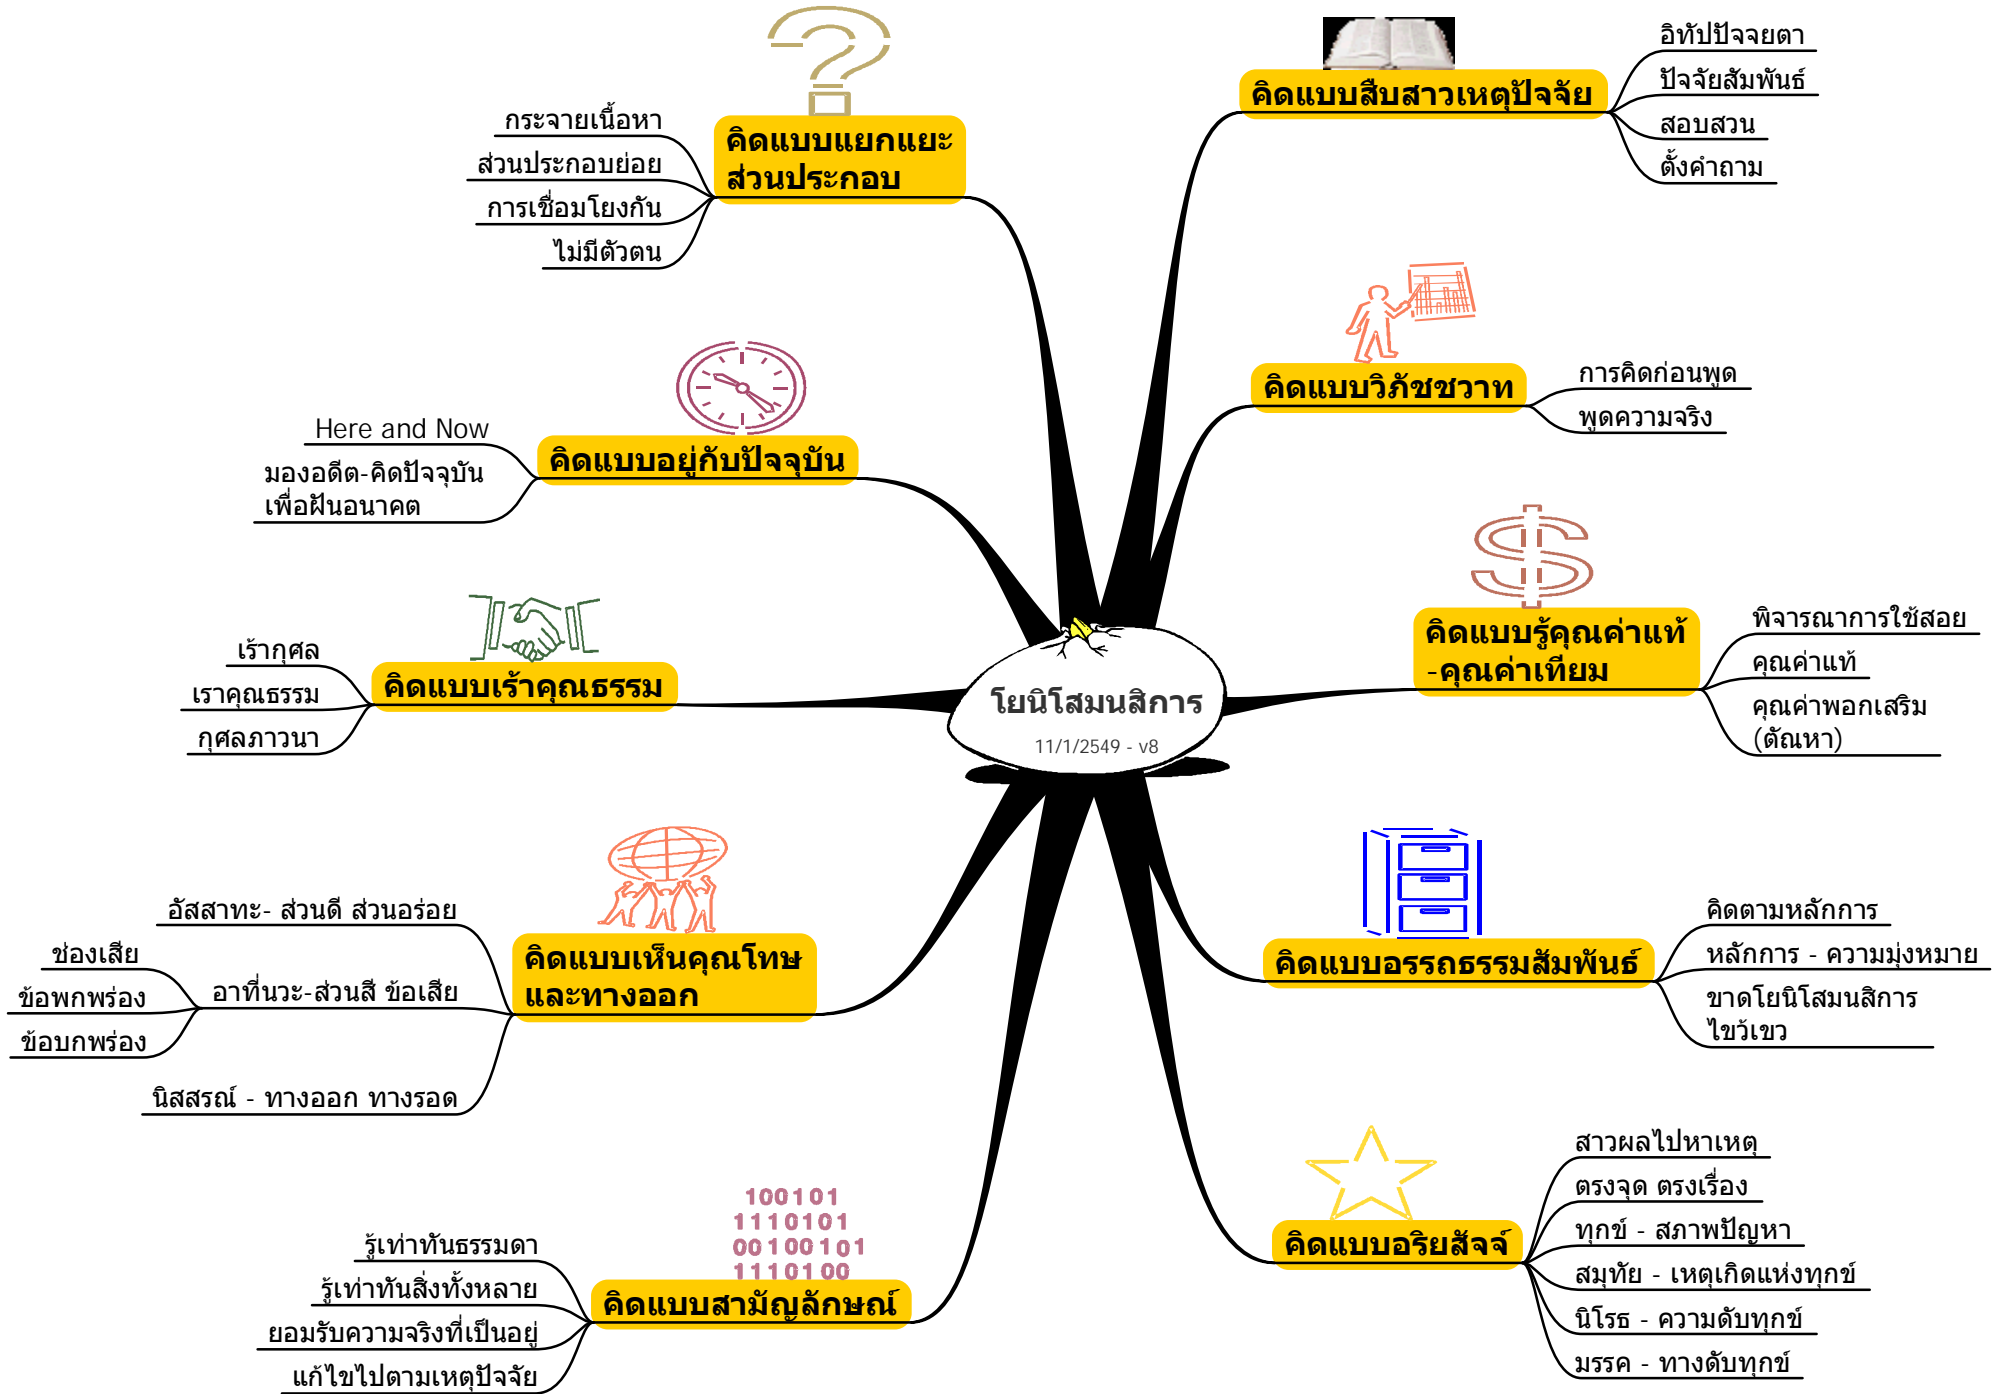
โยนิโสมนสิการ
11/1/2549 - v8

คิดแบบแยกแยะส่วนประกอบ
กระจายเนื้อหา
ส่วนประกอบย่อย
การเชื่อมโยงกัน
ไม่มีตัวตน

คิดแบบสืบสาวเหตุปัจจัย
อิทัปปัจจยตา
ปัจจัยสัมพันธ์
สอบสวน
ตั้งคำถาม

คิดแบบวิภัชชวาท
การคิดก่อนพูด
พูดความจริง

คิดแบบอยู่กับปัจจุบัน
Here and Now
มองอดีต-คิดปัจจุบัน เพื่อฝันอนาคต

คิดแบบรู้คุณค่าแท้-คุณค่าเทียม
พิจารณาการใช้สอย
คุณค่าแท้
คุณค่าพอกเสริม (ตัณหา)

คิดแบบเร้าคุณธรรม
เร้ากุศล
เราคุณธรรม
กุศลภาวนา

คิดแบบเห็นคุณโทษและทางออก
อัสสาทะ- ส่วนดี ส่วนอร่อย
อาทีนวะ-ส่วนสี ข้อเสีย
ช่องเสีย
ข้อพกพร่อง
ข้อบกพร่อง
นิสสรณ์ - ทางออก ทางรอด

คิดแบบอรรถธรรมสัมพันธ์
คิดตามหลักการ
หลักการ - ความมุ่งหมาย
ขาดโยนิโสมนสิการ ไขว้เขว

100101
1110101
00100101
1110100
คิดแบบสามัญลักษณ์
รู้เท่าทันธรรมดา
รู้เท่าทันสิ่งทั้งหลาย
ยอมรับความจริงที่เป็นอยู่
แก้ไขไปตามเหตุปัจจัย

คิดแบบอริยสัจจ์
สาวผลไปหาเหตุ
ตรงจุด ตรงเรื่อง
ทุกข์ - สภาพปัญหา
สมุทัย - เหตุเกิดแห่งทุกข์
นิโรธ - ความดับทุกข์
มรรค - ทางดับทุกข์